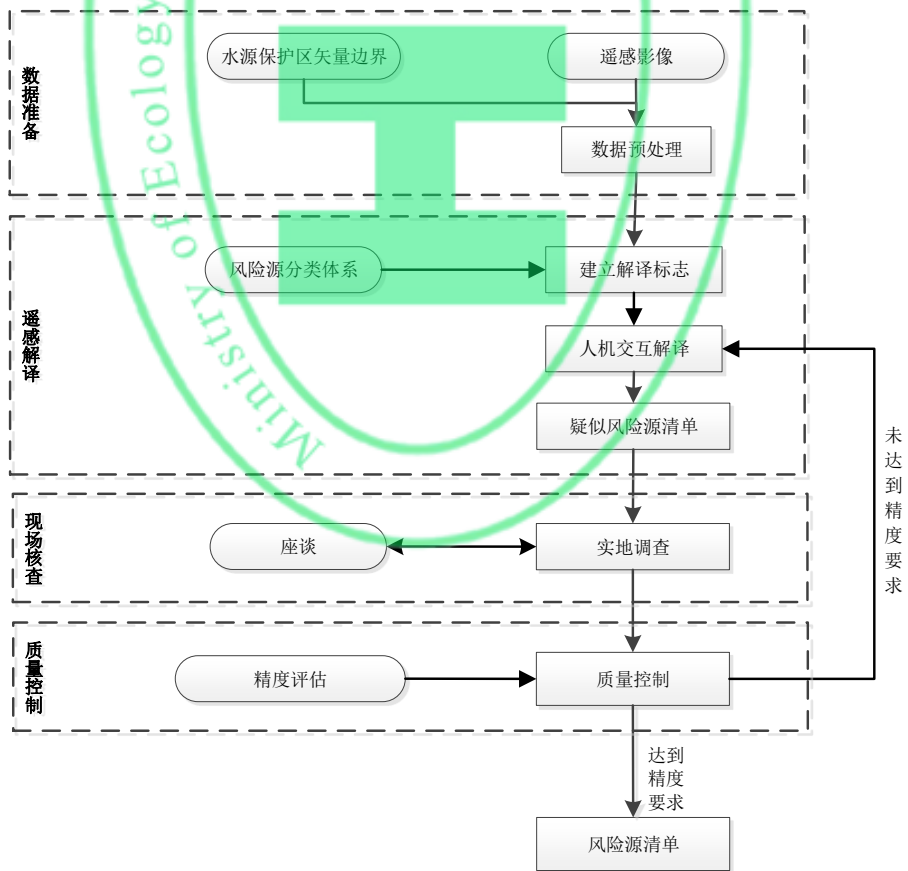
数据准备

水源保护区矢量边界

遥感影像

数据预处理

遥感解译

风险源分类体系

建立解译标志

人机交互解译

疑似风险源清单

现场核查

座谈

实地调查

质量控制

精度评估

质量控制

未达到精度要求

达到精度要求

风险源清单

Ministry of Ecology